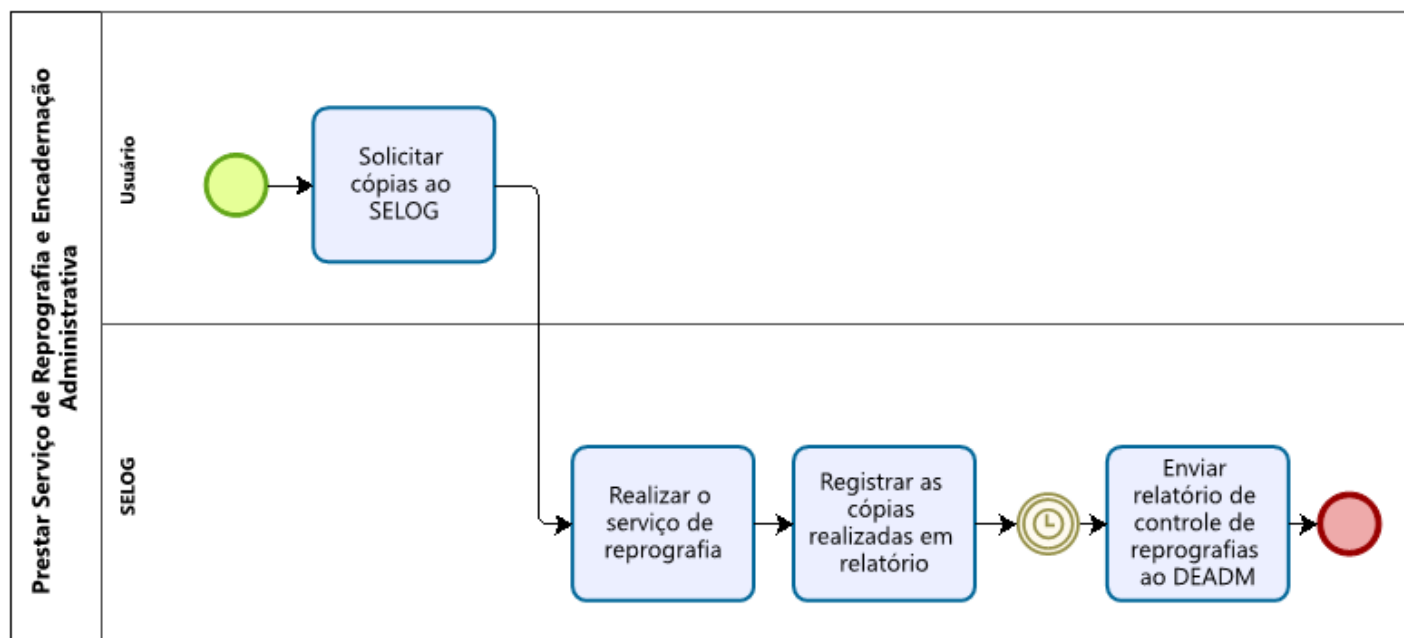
Prestar Serviço de Reprografia e Encadernação Administrativa

Usuário

Solicitar cópias ao SELOG

SELOG

Realizar o serviço de reprografia

Registrar as cópias realizadas em relatório

Enviar relatório de controle de reprografias ao DEADM